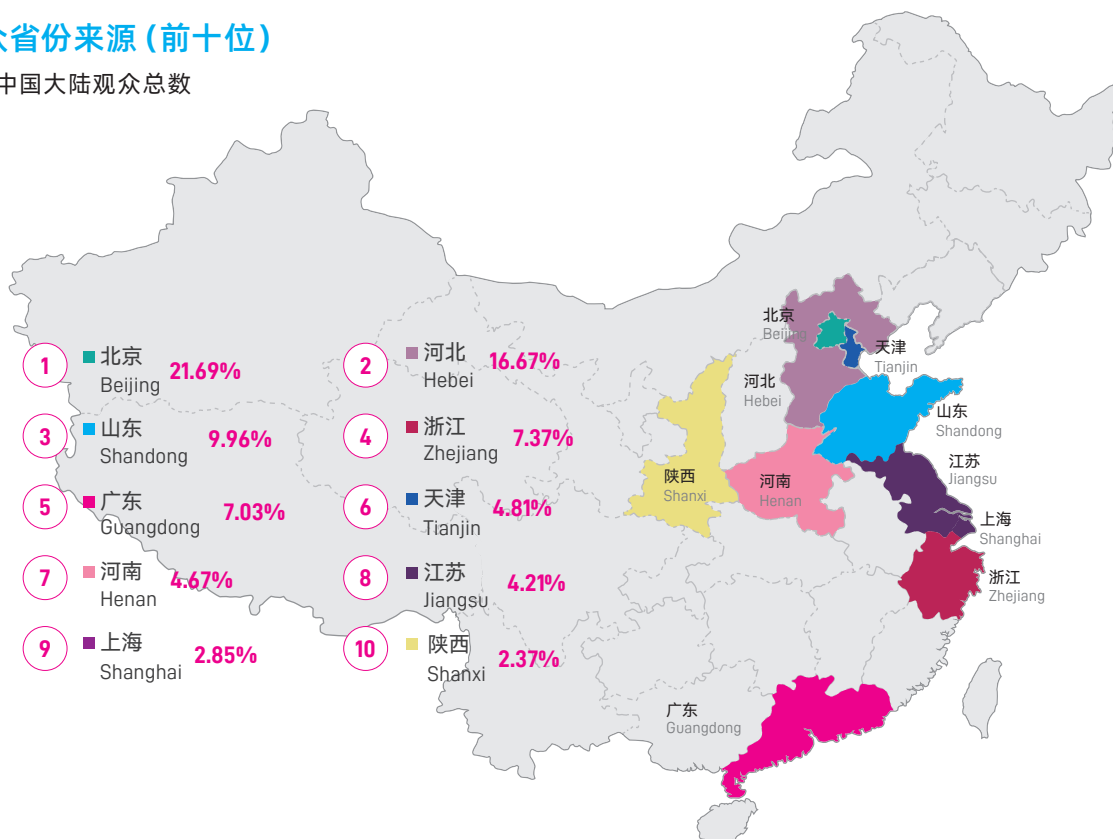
众省份来源（前十位）
中国大陆观众总数

1 北京 Beijing 21.69%
2 河北 Hebei 16.67%
3 山东 Shandong 9.96%
4 浙江 Zhejiang 7.37%
5 广东 Guangdong 7.03%
6 天津 Tianjin 4.81%
7 河南 Henan 4.67%
8 江苏 Jiangsu 4.21%
9 上海 Shanghai 2.85%
10 陕西 Shanxi 2.37%

北京 Beijing
天津 Tianjin
河北 Hebei
山东 Shandong
江苏 Jiangsu
陕西 Shanxi
河南 Henan
上海 Shanghai
浙江 Zhejiang
广东 Guangdong